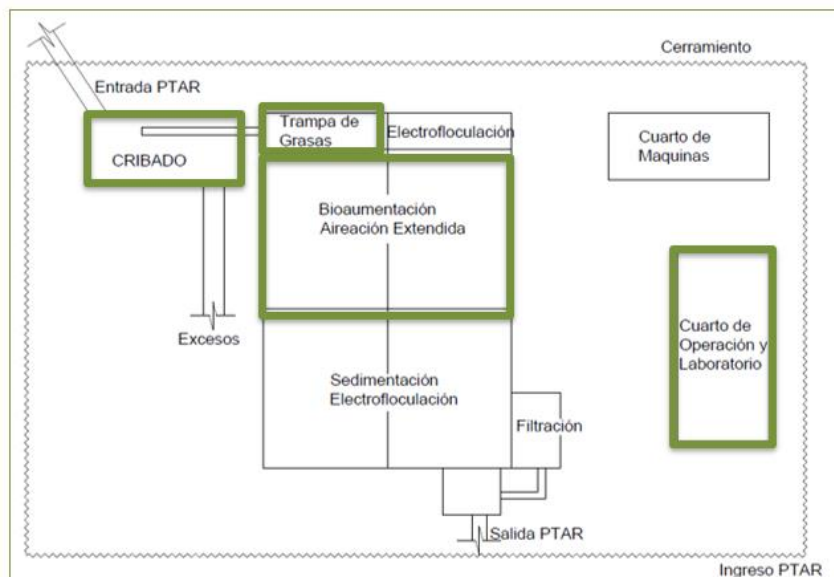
Cerramiento

Entrada PTAR

CRIBADO

Trampa de Grasas

Electrofloculación

Cuarto de Maquinas

Bioaumentación Aireación Extendida

Excesos

Cuarto de Operación y Laboratorio

Sedimentación Electrofloculación

Filtración

Salida PTAR

Ingreso PTAR